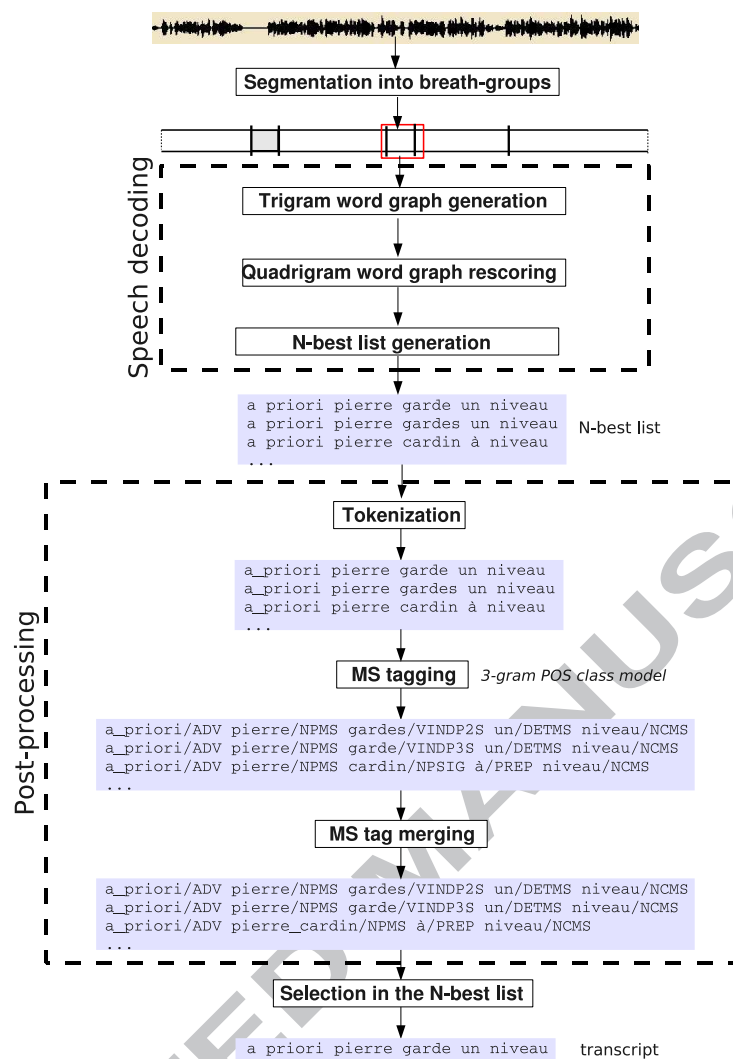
Segmentation into breath-groups

Speech decoding

Trigram word graph generation

Quadrigram word graph rescoring

N-best list generation

a priori pierre garde un niveau
a priori pierre gardes un niveau
a priori pierre cardin à niveau
...

N-best list

Post-processing

Tokenization

a_priori pierre garde un niveau
a_priori pierre gardes un niveau
a_priori pierre cardin à niveau
...

MS tagging

3-gram POS class model

a_priori/ADV pierre/NPMS gardes/VINDP2S un/DETMS niveau/NCMS
a_priori/ADV pierre/NPMS garde/VINDP3S un/DETMS niveau/NCMS
a_priori/ADV pierre/NPMS cardin/NPSIG à/PREP niveau/NCMS
...

MS tag merging

a_priori/ADV pierre/NPMS gardes/VINDP2S un/DETMS niveau/NCMS
a_priori/ADV pierre/NPMS garde/VINDP3S un/DETMS niveau/NCMS
a_priori/ADV pierre_cardin/NPMS à/PREP niveau/NCMS
...

Selection in the N-best list

a priori pierre garde un niveau

transcript